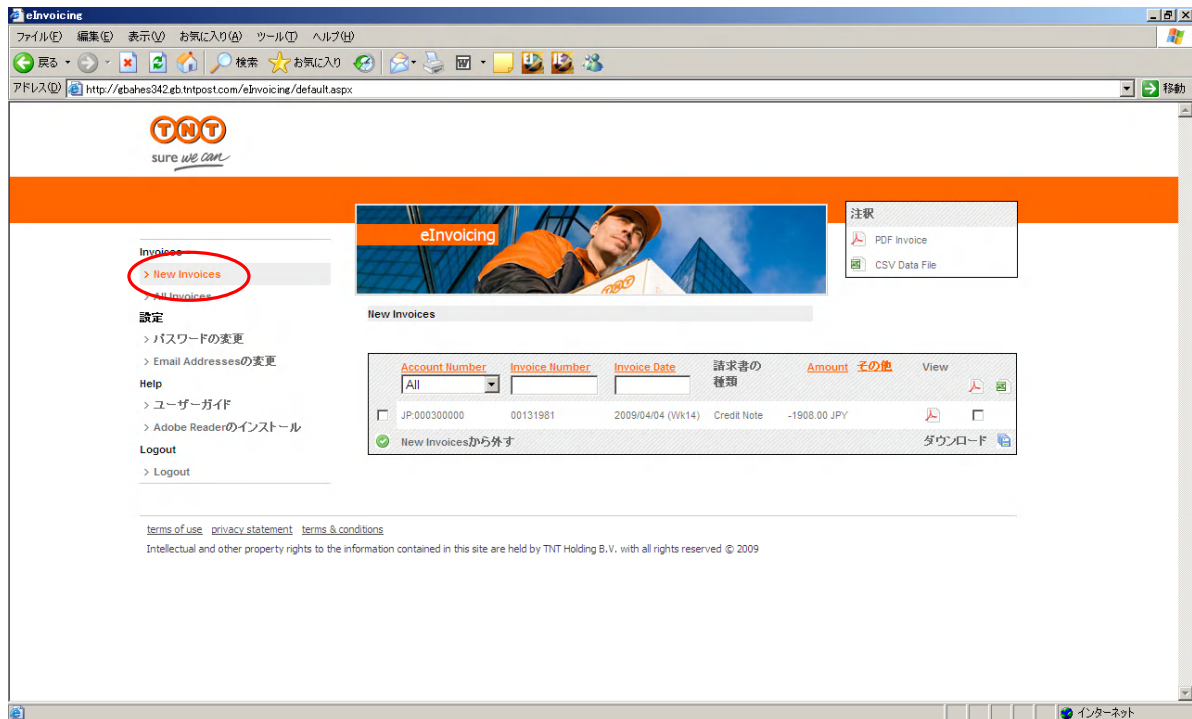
eInvoicing

ファイル(F) 編集(E) 表示(V) お気に入り(A) ツール(T) ヘルプ(H)

戻る 検索 お気に入り

アドレス(D) http://gbahes342.gb.tntpost.com/eInvoicing/default.aspx 移動

TNT
sure we can

eInvoicing

注釈
PDF Invoice
CSV Data File

Invoices
> New Invoices
> All Invoices
設定
> パスワードの変更
> Email Addressesの変更
Help
> ユーザーガイド
> Adobe Readerのインストール
Logout
> Logout

New Invoices

| | Account Number | Invoice Number | Invoice Date | 請求書の種類 | Amount | その他 | View | |
|---|---|---|---|---|---|---|---|---|
| | All | | | | | | | |
| ☐ | JP:000300000 | 00131981 | 2009/04/04 (Wk14) | Credit Note | -1908.00 JPY | | | ☐ |

New Invoicesから外す
ダウンロード

terms of use privacy statement terms & conditions
Intellectual and other property rights to the information contained in this site are held by TNT Holding B.V. with all rights reserved © 2009

インターネット